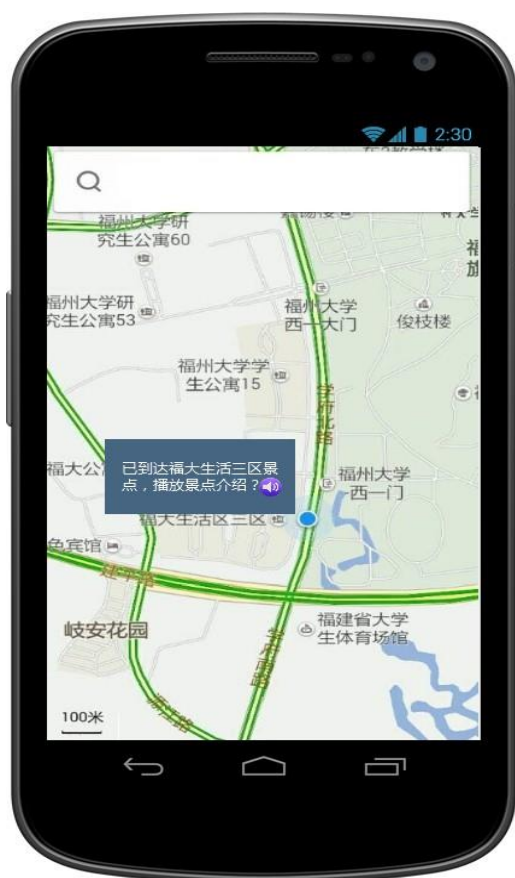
2:30

福州大学研究生公寓60

福州大学研究生公寓53

福州大学西一大门

俊枝楼

福州大学学生公寓15

学府北路

福大公

已到达福大生活三区景点，播放景点介绍？

福州大学西一门

福大生活区三区

宾馆

建平路

岐安花园

福建省大学生体育场馆

学府南路

100米